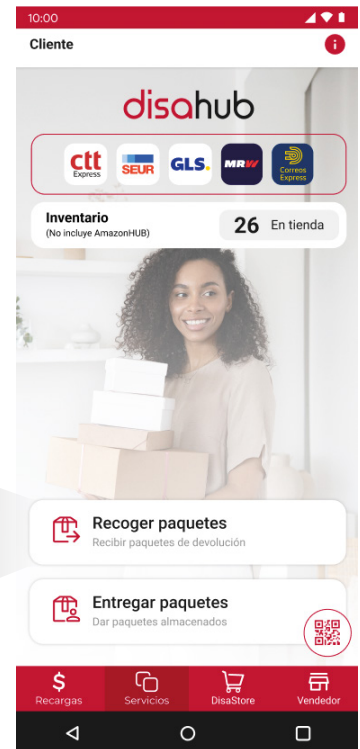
10:00

Cliente

disahub

ctt Express
SEUR
GLS.
MRW
Correos Express

Inventario
(No incluye AmazonHUB)

26 En tienda

Recoger paquetes
Recibir paquetes de devolución

Entregar paquetes
Dar paquetes almacenados

$ Recargas
Servicios
DisaStore
Vendedor